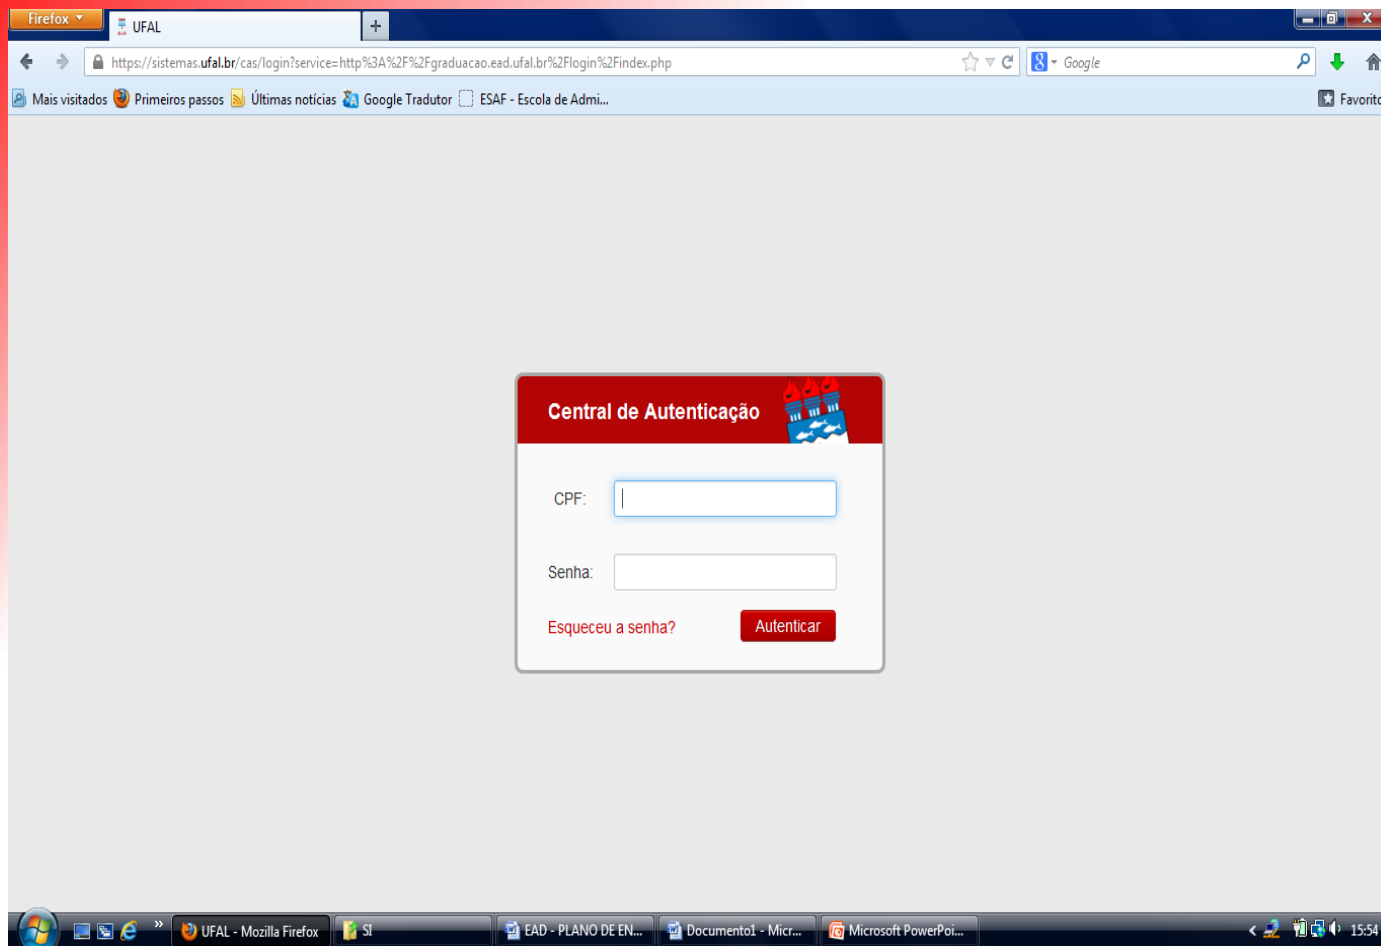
Firefox
UFAL
+
https://sistemas.ufal.br/cas/login?service=http%3A%2F%2Fgraduacao.ead.ufal.br%2Flogin%2Findex.php
Google
Mais visitados Primeiros passos Últimas notícias Google Tradutor ESAF - Escola de Admi...
Favorito

Central de Autenticação

CPF:

Senha:

Esqueceu a senha?
Autenticar

UFAL - Mozilla Firefox
SI
EAD - PLANO DE EN...
Documento1 - Micr...
Microsoft PowerPoi...
15:54